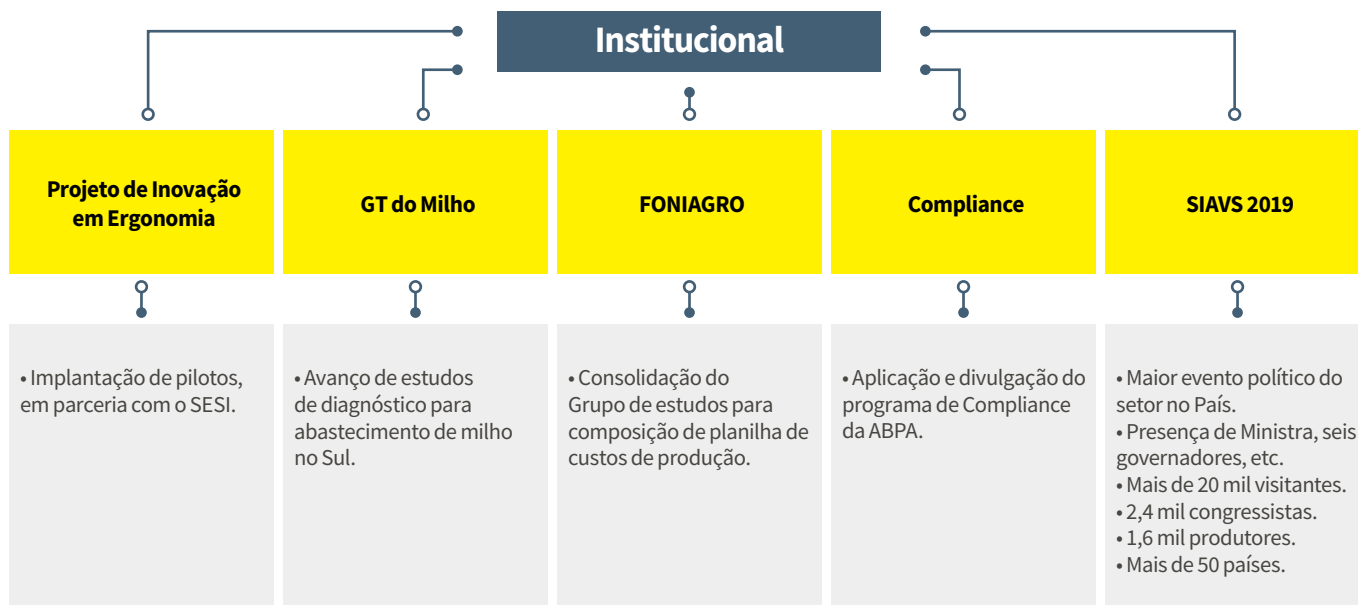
Institucional

Projeto de Inovação em Ergonomia

• Implantação de pilotos, em parceria com o SESI.

GT do Milho

• Avanço de estudos de diagnóstico para abastecimento de milho no Sul.

FONIAGRO

• Consolidação do Grupo de estudos para composição de planilha de custos de produção.

Compliance

• Aplicação e divulgação do programa de Compliance da ABPA.

SIAVS 2019

• Maior evento político do setor no País.
• Presença de Ministra, seis governadores, etc.
• Mais de 20 mil visitantes.
• 2,4 mil congressistas.
• 1,6 mil produtores.
• Mais de 50 países.